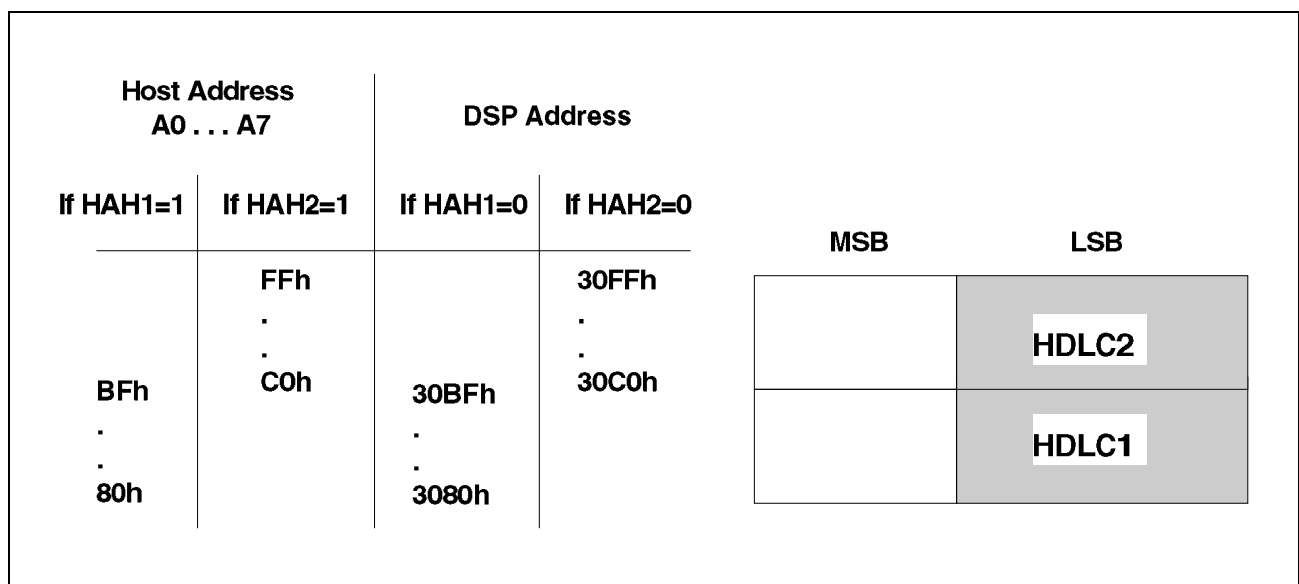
Host Address
A0 . . . A7

DSP Address

| If HAH1=1 | If HAH2=1 | If HAH1=0 | If HAH2=0 |
|---|---|---|---|
| | FFh<br>.<br>.<br>C0h | | 30FFh<br>.<br>.<br>30C0h |
| BFh<br>.<br>.<br>80h | | 30BFh<br>.<br>.<br>3080h | |

| MSB | LSB |
|---|---|
| | HDLC2 |
| | HDLC1 |